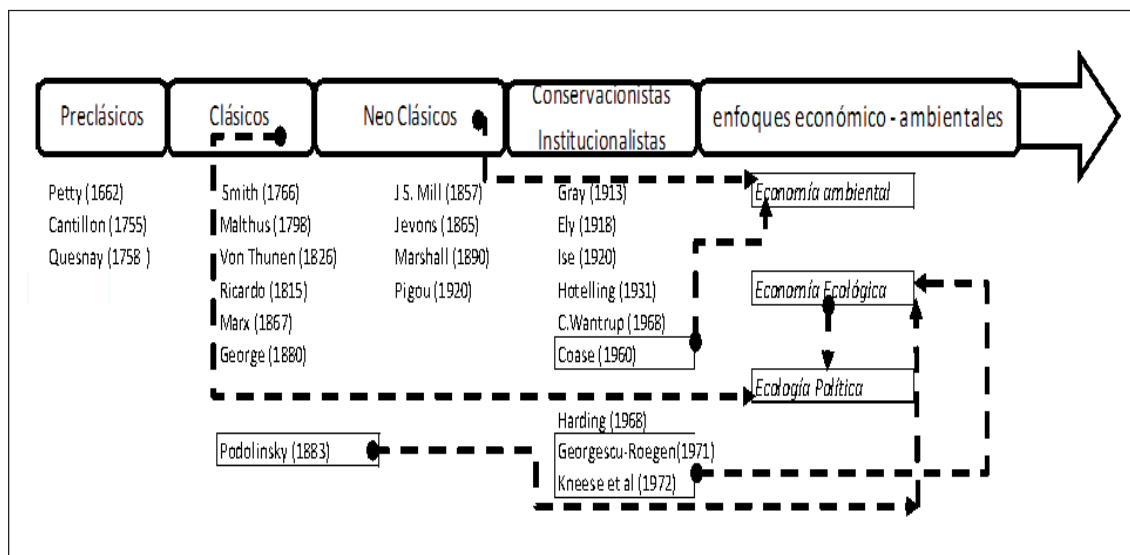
Preclásicos

Clásicos

Neo Clásicos

Conservacionistas
Institucionalistas

enfoques económico - ambientales

Petty (1662)
Cantillon (1755)
Quesnay (1758 )

Smith (1766)
Malthus (1798)
Von Thunen (1826)
Ricardo (1815)
Marx (1867)
George (1880)

J S. Mill (1857)
Jevons (1865)
Marshall (1890)
Pigou (1920)

Gray (1913)
Ely (1918)
Ise (1920)
Hotelling (1931)
C.Wantrup (1968)
Coase (1960)

Economía ambiental

Economía Ecológica

Ecología Política

Harding (1968)
Georgescu-Roegen(1971)
Kneese et al (1972)

Podolinsky (1883)